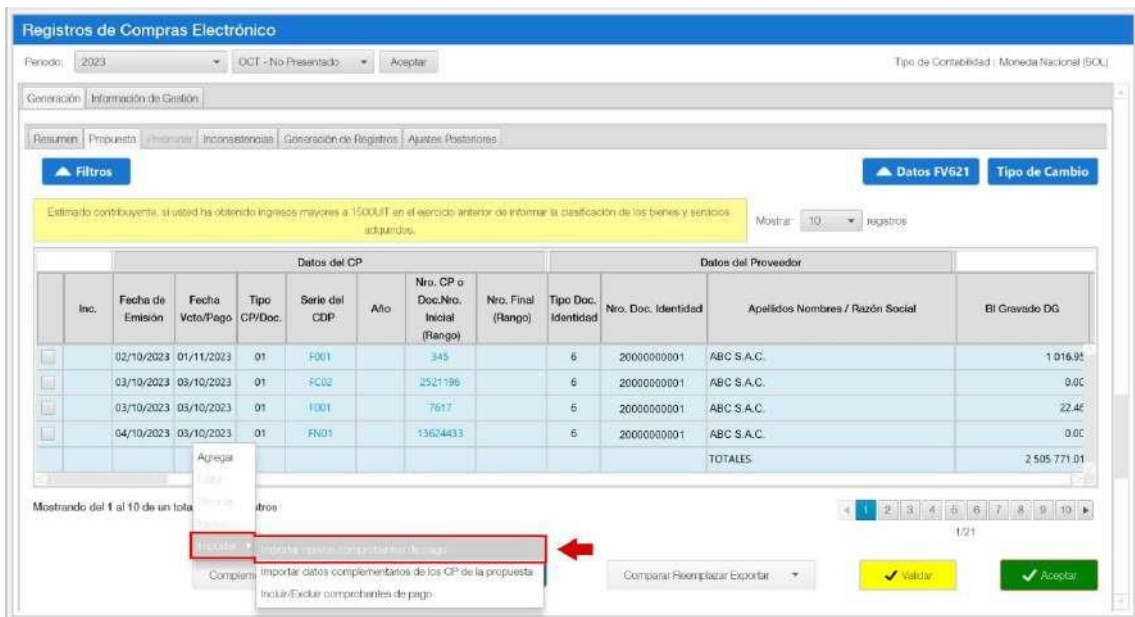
Registros de Compras Electrónico

Periodo: 2023 OCT - No Presentado Aceptar

Tipo de Contabilidad : Moneda Nacional (SOL)

Generación Información de Gestión

Resumen Propuesta Preliminar Inconsistencias Generación de Registros Ajustes Posteriores

Filtros

Datos FV621 Tipo de Cambio

Estimado contribuyente, si usted ha obtenido ingresos mayores a 1500UIT en el ejercicio anterior de informar la clasificación de los bienes y servicios adquiridos.

Mostrar 10 registros

| | Inc. | Fecha de Emisión | Fecha Vcto/Pago | Tipo CP/Doc. | Serie del CDP | Año | Nro. CP o Doc.Nro. Inicial (Rango) | Nro. Final (Rango) | Tipo Doc. Identidad | Nro. Doc. Identidad | Apellidos Nombres / Razón Social | BI Gravado DG |
|---|---|---|---|---|---|---|---|---|---|---|---|---|
| | | 02/10/2023 | 01/11/2023 | 01 | F001 | | 345 | | 6 | 20000000001 | ABC S.A.C. | 1 016.9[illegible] |
| | | 03/10/2023 | 03/10/2023 | 01 | FC02 | | 2521196 | | 6 | 20000000001 | ABC S.A.C. | 0.0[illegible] |
| | | 03/10/2023 | 03/10/2023 | 01 | F001 | | 7617 | | 6 | 20000000001 | ABC S.A.C. | 22.4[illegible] |
| | | 04/10/2023 | 03/10/2023 | 01 | FN01 | | 13624433 | | 6 | 20000000001 | ABC S.A.C. | 0.0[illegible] |
| | | | | | | | | | | | TOTALES | 2 505 771.01 |

Datos del CP
Datos del Proveedor

Agregar
Editar
Eliminar
Excluir
Importar
Importar nuevos comprobantes de pago
Importar datos complementarios de los CP de la propuesta
Incluir/Excluir comprobantes de pago

Mostrando del 1 al 10 de un total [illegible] registros

Complem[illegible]

Comparar Reemplazar Exportar

Validar Aceptar

1 2 3 4 5 6 7 8 9 10
1/21